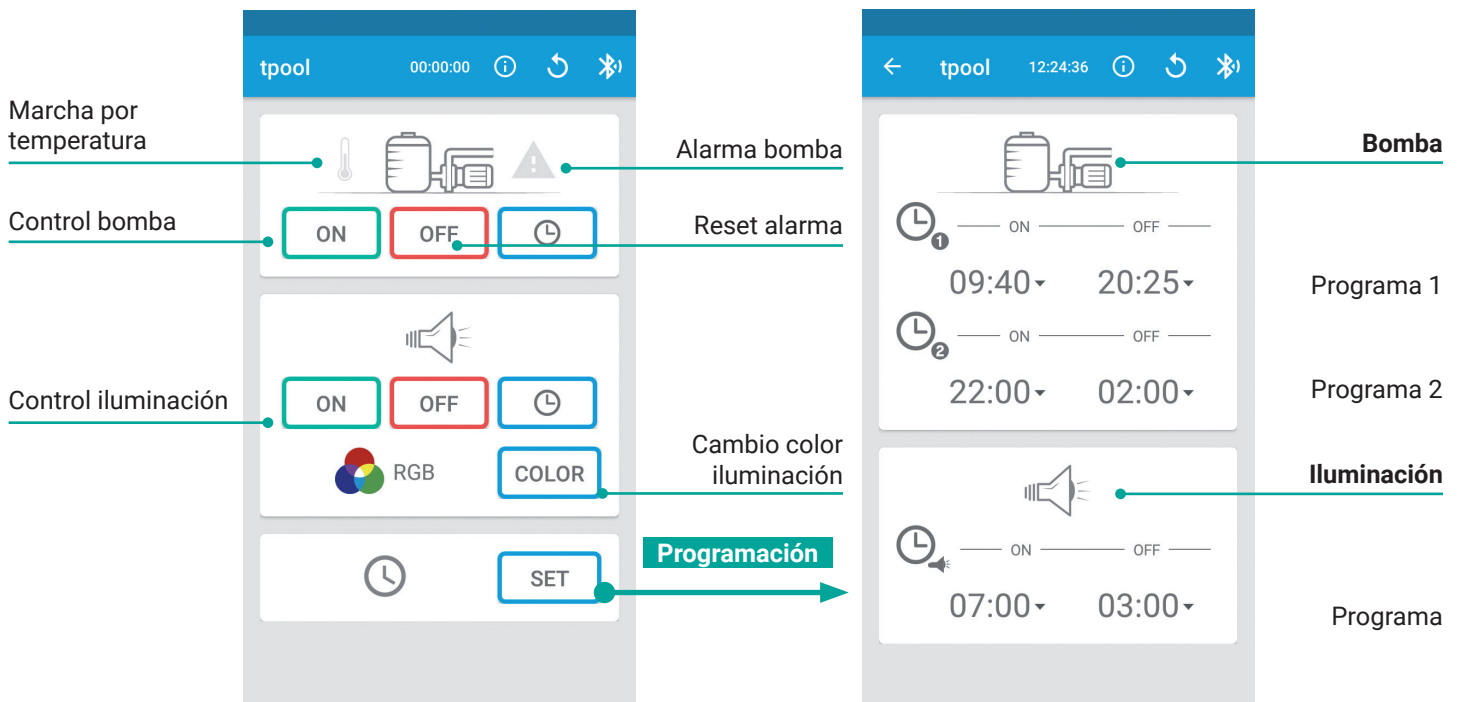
tpool 00:00:00

Marcha por temperatura

Alarma bomba

Control bomba

ON OFF

Reset alarma

ON OFF

Control iluminación

RGB COLOR

Cambio color iluminación

SET

Programación

tpool 12:24:36

Bomba

ON OFF

09:40 20:25

Programa 1

ON OFF

22:00 02:00

Programa 2

Iluminación

ON OFF

07:00 03:00

Programa